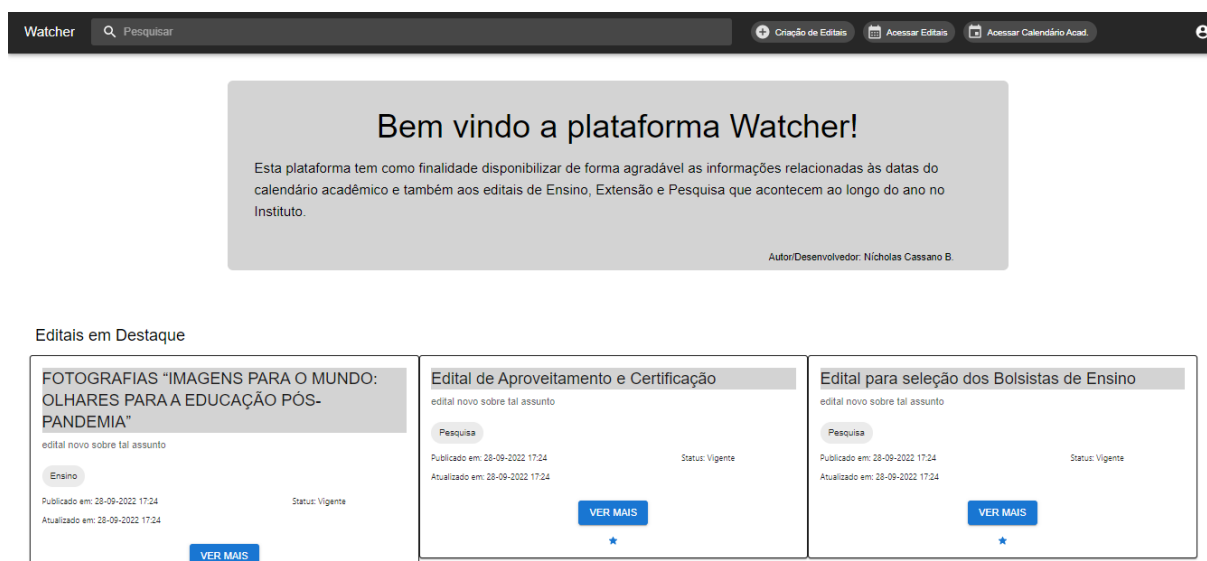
Watcher Pesquisar Criação de Editais Acessar Editais Acessar Calendário Acad.

Bem vindo a plataforma Watcher!

Esta plataforma tem como finalidade disponibilizar de forma agradável as informações relacionadas às datas do calendário acadêmico e também aos editais de Ensino, Extensão e Pesquisa que acontecem ao longo do ano no Instituto.

Autor/Desenvolvedor: Nícholas Cassano B.

Editais em Destaque

FOTOGRAFIAS "IMAGENS PARA O MUNDO: OLHARES PARA A EDUCAÇÃO PÓS-PANDEMIA"

edital novo sobre tal assunto

Ensino

Publicado em: 28-09-2022 17:24

Status: Vigente

Atualizado em: 28-09-2022 17:24

VER MAIS

Edital de Aproveitamento e Certificação

edital novo sobre tal assunto

Pesquisa

Publicado em: 28-09-2022 17:24

Status: Vigente

Atualizado em: 28-09-2022 17:24

VER MAIS

Edital para seleção dos Bolsistas de Ensino

edital novo sobre tal assunto

Pesquisa

Publicado em: 28-09-2022 17:24

Status: Vigente

Atualizado em: 28-09-2022 17:24

VER MAIS